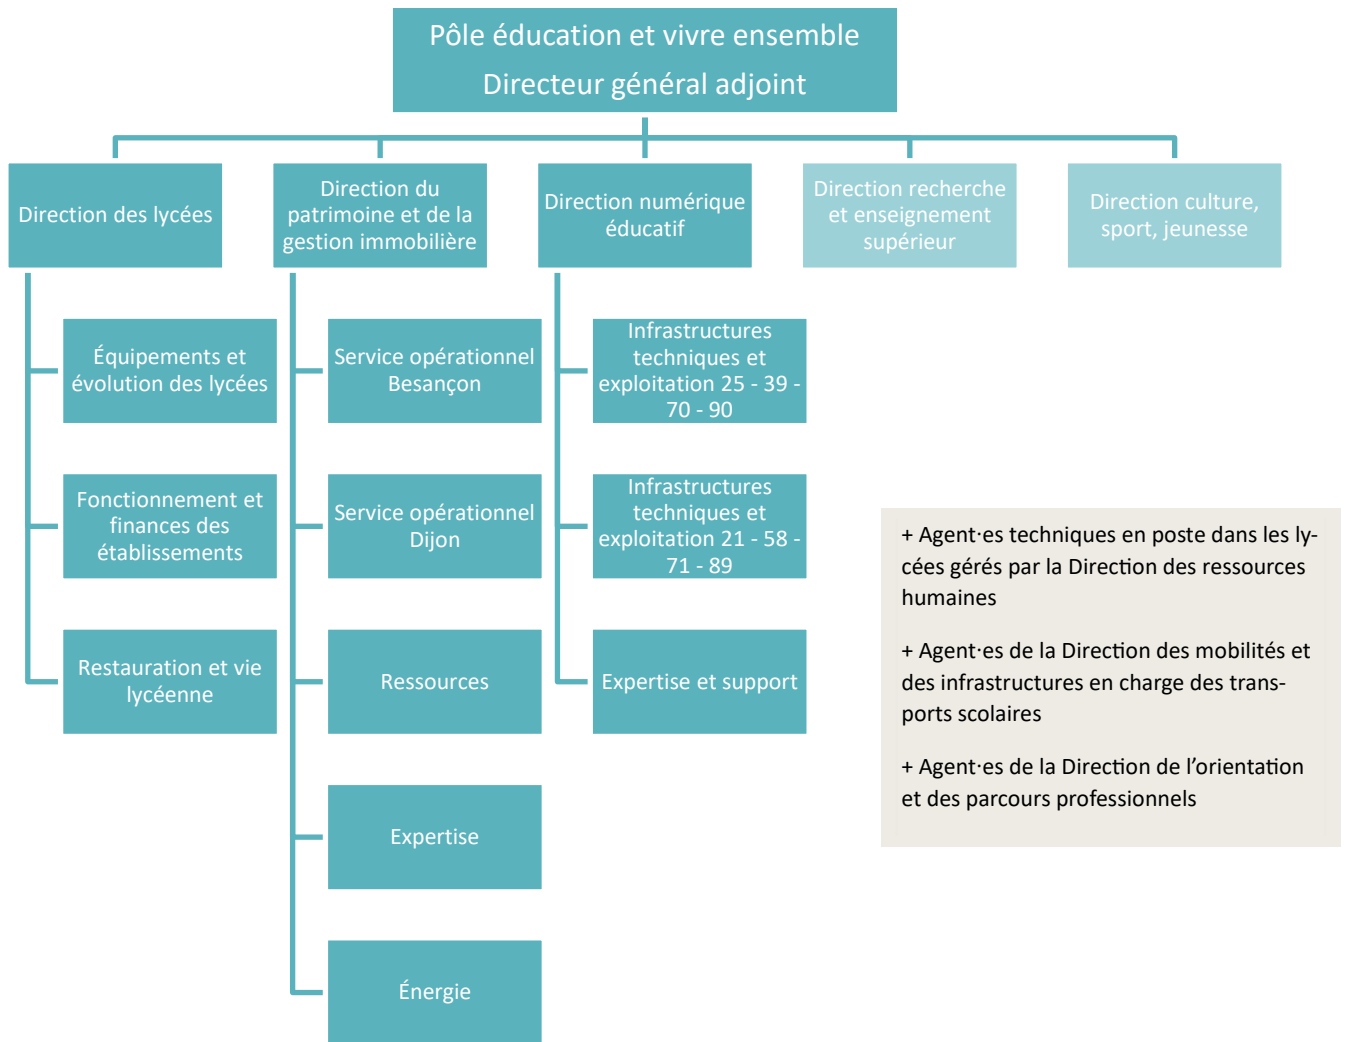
Pôle éducation et vivre ensemble
Directeur général adjoint

Direction des lycées

Équipements et évolution des lycées

Fonctionnement et finances des établissements

Restauration et vie lycéenne

Direction du patrimoine et de la gestion immobilière

Service opérationnel Besançon

Service opérationnel Dijon

Ressources

Expertise

Énergie

Direction numérique éducatif

Infrastructures techniques et exploitation 25 - 39 - 70 - 90

Infrastructures techniques et exploitation 21 - 58 - 71 - 89

Expertise et support

Direction recherche et enseignement supérieur

Direction culture, sport, jeunesse

+ Agent·es techniques en poste dans les lycées gérés par la Direction des ressources humaines

+ Agent·es de la Direction des mobilités et des infrastructures en charge des transports scolaires

+ Agent·es de la Direction de l'orientation et des parcours professionnels